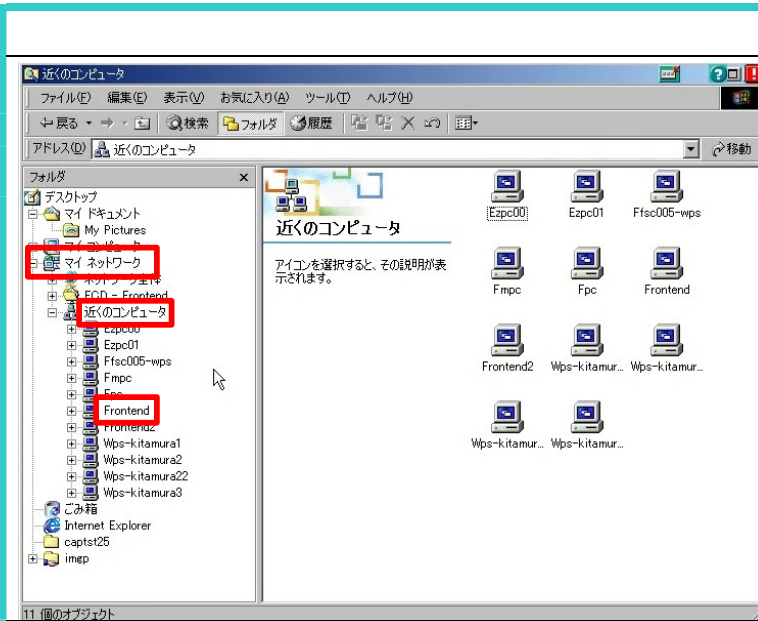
近くのコンピュータ

ファイル(F) 編集(E) 表示(V) お気に入り(A) ツール(T) ヘルプ(H)

戻る 検索 フォルダ 履歴

アドレス(D) 近くのコンピュータ 移動

フォルダ ×

デスクトップ
マイ ドキュメント
My Pictures
マイ コンピュータ
マイ ネットワーク
ネットワーク全体
FCD - Frontend
近くのコンピュータ
Ezpc00
Ezpc01
Ffsc005-wps
Fmpc
Fpc
Frontend
Frontend2
Wps-kitamura1
Wps-kitamura2
Wps-kitamura22
Wps-kitamura3
ごみ箱
Internet Explorer
captst25
imgp

近くのコンピュータ

アイコンを選択すると、その説明が表示されます。

Ezpc00
Ezpc01
Ffsc005-wps
Fmpc
Fpc
Frontend
Frontend2
Wps-kitamur...
Wps-kitamur...
Wps-kitamur...
Wps-kitamur...

11 個のオブジェクト